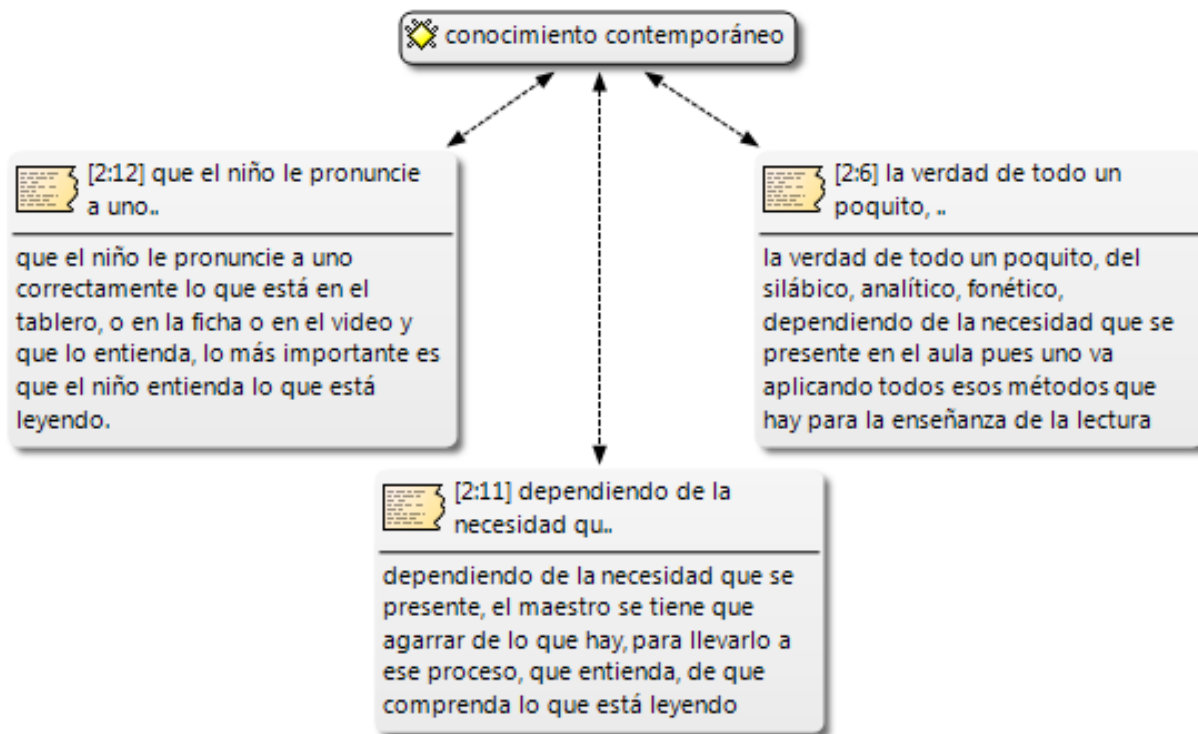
conocimiento contemporáneo

[2:12] que el niño le pronuncie a uno..

que el niño le pronuncie a uno correctamente lo que está en el tablero, o en la ficha o en el video y que lo entienda, lo más importante es que el niño entienda lo que está leyendo.

[2:6] la verdad de todo un poquito, ..

la verdad de todo un poquito, del silábico, analítico, fonético, dependiendo de la necesidad que se presente en el aula pues uno va aplicando todos esos métodos que hay para la enseñanza de la lectura

[2:11] dependiendo de la necesidad qu..

dependiendo de la necesidad que se presente, el maestro se tiene que agarrar de lo que hay, para llevarlo a ese proceso, que entienda, de que comprenda lo que está leyendo